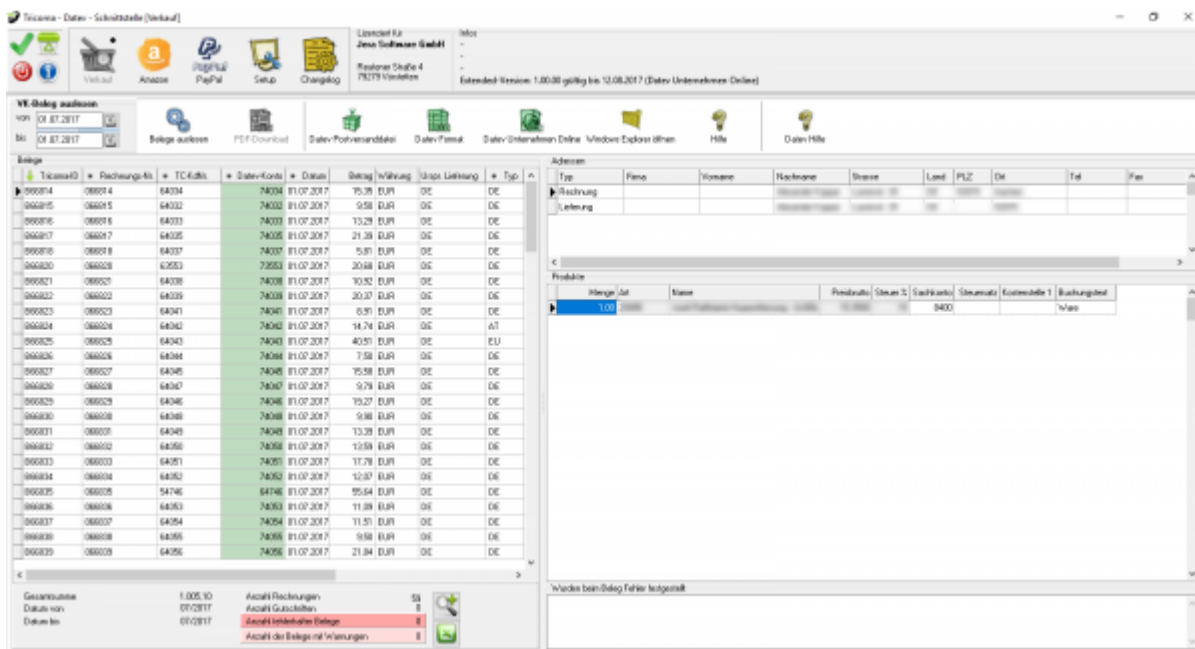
Tricoma - Datev - Schnittstelle [Verkauf]

Verkauf Amazon PayPal Setup Changelog

Lizenziert für
Jera Software GmbH
-
Realoner Straße 4
79279 Vörstetten

Infos
-
-
-
Extended-Version: 1.00.00 gültig bis 12.08.2017 (Datev Unternehmen Online)

VK-Beleg auslesen
von 01.07.2017
bis 01.07.2017

Belege auslesen PDF-Download Datev Postversanddatei Datev Format Datev Unternehmen Online Windows Explorer öffnen Hilfe Datev Hilfe

Belege

| TricomaID | Rechnungs-Nr. | TC-Kdnr. | Datev-Konto | Datum | Betrag | Währung | Urspr. Lieferung | Typ |
|---|---|---|---|---|---|---|---|---|
| 866814 | 066814 | 64034 | 74034 | 01.07.2017 | 95.35 | EUR | DE | DE |
| 866815 | 066815 | 64032 | 74032 | 01.07.2017 | 9.58 | EUR | DE | DE |
| 866816 | 066816 | 64033 | 74033 | 01.07.2017 | 13.29 | EUR | DE | DE |
| 866817 | 066817 | 64035 | 74035 | 01.07.2017 | 21.39 | EUR | DE | DE |
| 866818 | 066818 | 64037 | 74037 | 01.07.2017 | 5.81 | EUR | DE | DE |
| 866820 | 066820 | 63553 | 73553 | 01.07.2017 | 20.68 | EUR | DE | DE |
| 866821 | 066821 | 64038 | 74038 | 01.07.2017 | 10.92 | EUR | DE | DE |
| 866822 | 066822 | 64039 | 74039 | 01.07.2017 | 20.37 | EUR | DE | DE |
| 866823 | 066823 | 64041 | 74041 | 01.07.2017 | 8.91 | EUR | DE | DE |
| 866824 | 066824 | 64042 | 74042 | 01.07.2017 | 14.74 | EUR | DE | AT |
| 866825 | 066825 | 64043 | 74043 | 01.07.2017 | 40.51 | EUR | DE | EU |
| 866826 | 066826 | 64044 | 74044 | 01.07.2017 | 7.58 | EUR | DE | DE |
| 866827 | 066827 | 64045 | 74045 | 01.07.2017 | 15.58 | EUR | DE | DE |
| 866828 | 066828 | 64047 | 74047 | 01.07.2017 | 9.79 | EUR | DE | DE |
| 866829 | 066829 | 64046 | 74046 | 01.07.2017 | 15.27 | EUR | DE | DE |
| 866830 | 066830 | 64048 | 74048 | 01.07.2017 | 9.98 | EUR | DE | DE |
| 866831 | 066831 | 64049 | 74049 | 01.07.2017 | 13.39 | EUR | DE | DE |
| 866832 | 066832 | 64050 | 74050 | 01.07.2017 | 13.59 | EUR | DE | DE |
| 866833 | 066833 | 64051 | 74051 | 01.07.2017 | 17.78 | EUR | DE | DE |
| 866834 | 066834 | 64052 | 74052 | 01.07.2017 | 12.87 | EUR | DE | DE |
| 866835 | 066835 | 54746 | 64746 | 01.07.2017 | 95.64 | EUR | DE | DE |
| 866836 | 066836 | 64053 | 74053 | 01.07.2017 | 11.09 | EUR | DE | DE |
| 866837 | 066837 | 64054 | 74054 | 01.07.2017 | 11.51 | EUR | DE | DE |
| 866838 | 066838 | 64055 | 74055 | 01.07.2017 | 9.58 | EUR | DE | DE |
| 866839 | 066839 | 64056 | 74056 | 01.07.2017 | 21.84 | EUR | DE | DE |

Gesamtsumme 1.005.10
Datum von 07/2017
Datum bis 07/2017

Anzahl Rechnungen 59
Anzahl Gutschriften 0
Anzahl fehlerhafter Belege 0
Anzahl der Belege mit Warnungen 0

Adressen

| Typ | Firma | Vorname | Nachname | Strasse | Land | PLZ | Ort | Tel | Fax |
|---|---|---|---|---|---|---|---|---|---|
| Rechnung | | | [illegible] | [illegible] | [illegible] | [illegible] | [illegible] | | |
| Lieferung | | | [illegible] | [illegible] | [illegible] | | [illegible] | | |

Produkte

| Menge | Art | Name | Preisbrutto | Steuer % | Sachkonto | Steuersatz | Kostenstelle 1 | Buchungstext |
|---|---|---|---|---|---|---|---|---|
| 1.00 | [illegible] | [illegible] | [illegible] | | 8400 | | | Ware |

Wurden beim Beleg Fehler festgestellt